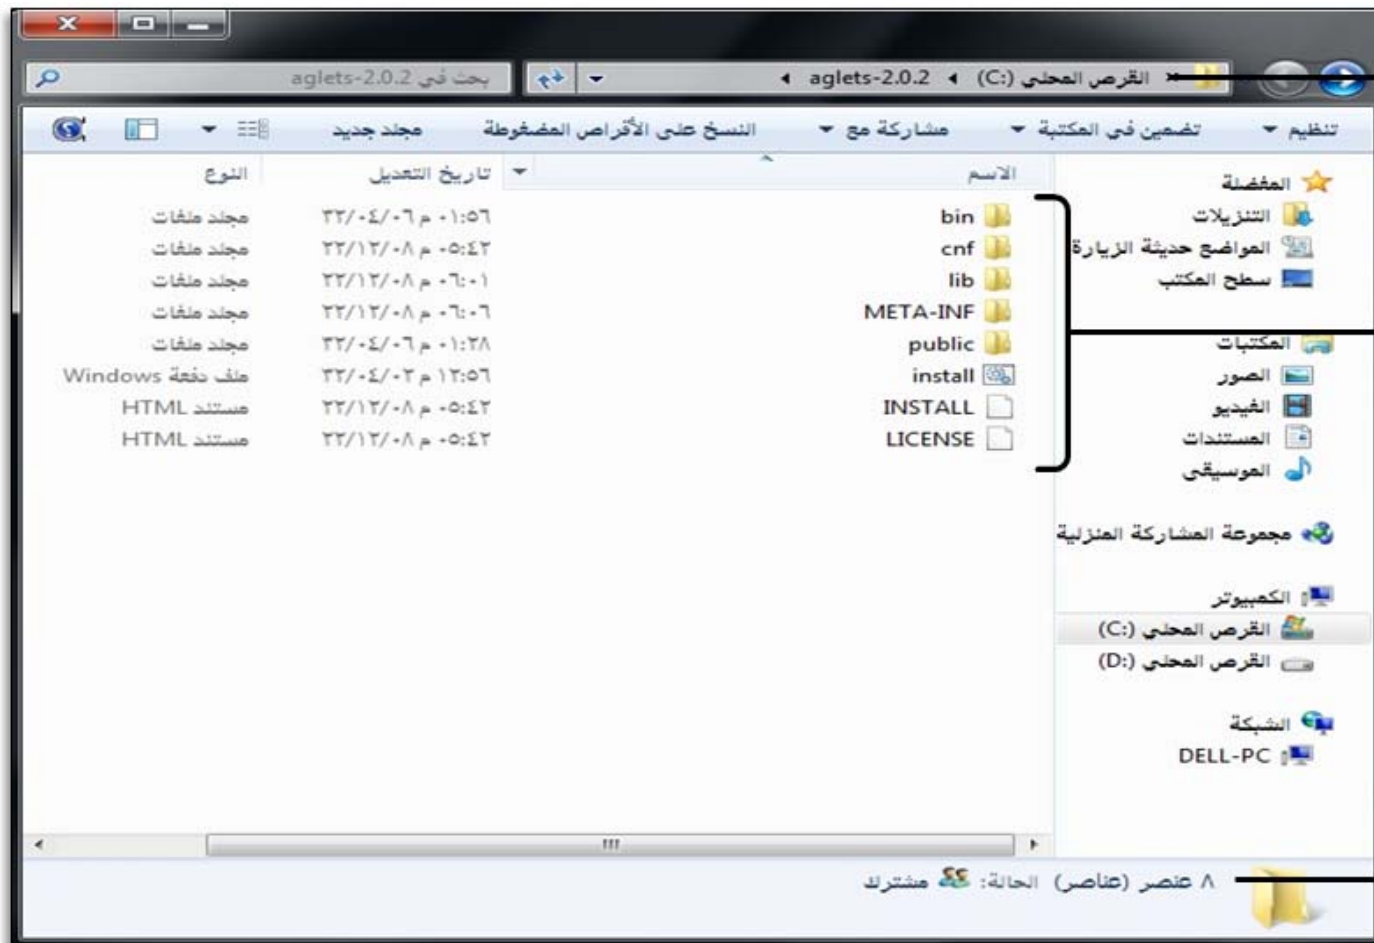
القرص المحلي (C:) ◄ aglets-2.0.2 ◄

بحث في aglets-2.0.2

تنظيم ▼ تضمين في المكتبة ▼ مشاركة مع ▼ النسخ على الأقراص المضغوطة مجلد جديد

المفضلة
التنزيلات
المواضع حديثة الزيارة
سطح المكتب

المكتبات
الصور
الفيديو
المستندات
الموسيقى

مجموعة المشاركة المنزلية

الكمبيوتر
القرص المحلي (C:)
القرص المحلي (D:)

الشبكة
DELL-PC

| الاسم | تاريخ التعديل | النوع |
|---|---|---|
| bin | ٢٣/٠٤/٠٦ م ٠١:٥٦ | مجلد ملفات |
| cnf | ٢٣/١٢/٠٨ م ٠٥:٤٣ | مجلد ملفات |
| lib | ٢٣/١٢/٠٨ م ٠٦:٠١ | مجلد ملفات |
| META-INF | ٢٣/١٢/٠٨ م ٠٦:٠٦ | مجلد ملفات |
| public | ٢٣/٠٤/٠٦ م ٠١:٢٨ | مجلد ملفات |
| install | ٢٣/٠٤/٠٢ م ١٢:٥٦ | ملف دفعة Windows |
| INSTALL | ٢٣/١٢/٠٨ م ٠٥:٤٣ | مستند HTML |
| LICENSE | ٢٣/١٢/٠٨ م ٠٥:٤٣ | مستند HTML |

٨ عنصر (عناصر) الحالة: مشترك